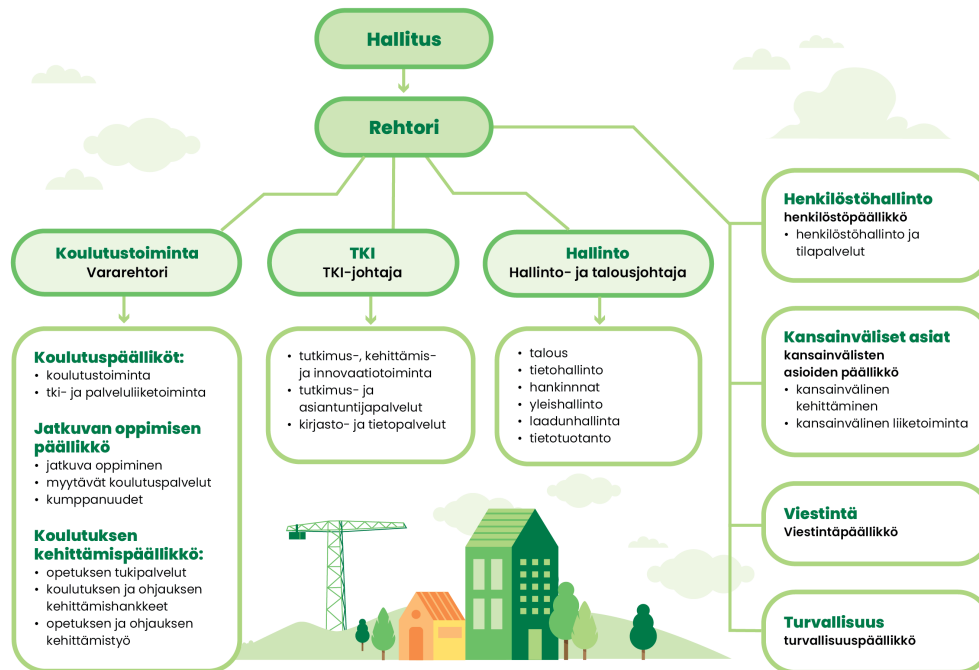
Hallitus

Rehtori

Koulutustoiminta
Vararehtori

TKI
TKI-johtaja

Hallinto
Hallinto- ja talousjohtaja

Koulutuspäälliköt:
• koulutustoiminta
• tki- ja palveluliiketoiminta

Jatkuvan oppimisen päällikkö
• jatkuva oppiminen
• myytävät koulutuspalvelut
• kumppanuudet

Koulutuksen kehittämispäällikkö:
• opetuksen tukipalvelut
• koulutuksen ja ohjauksen kehittämishankkeet
• opetuksen ja ohjauksen kehittämistyö

• tutkimus-, kehittämis- ja innovaatiotoiminta
• tutkimus- ja asiantuntijapalvelut
• kirjasto- ja tietopalvelut

• talous
• tietohallinto
• hankinnat
• yleishallinto
• laadunhallinta
• tietotuotanto

Henkilöstöhallinto
henkilöstöpäällikkö
• henkilöstöhallinto ja tilapalvelut

Kansainväliset asiat
kansainvälisten asioiden päällikkö
• kansainvälinen kehittäminen
• kansainvälinen liiketoiminta

Viestintä
Viestintäpäällikkö

Turvallisuus
turvallisuuspäällikkö